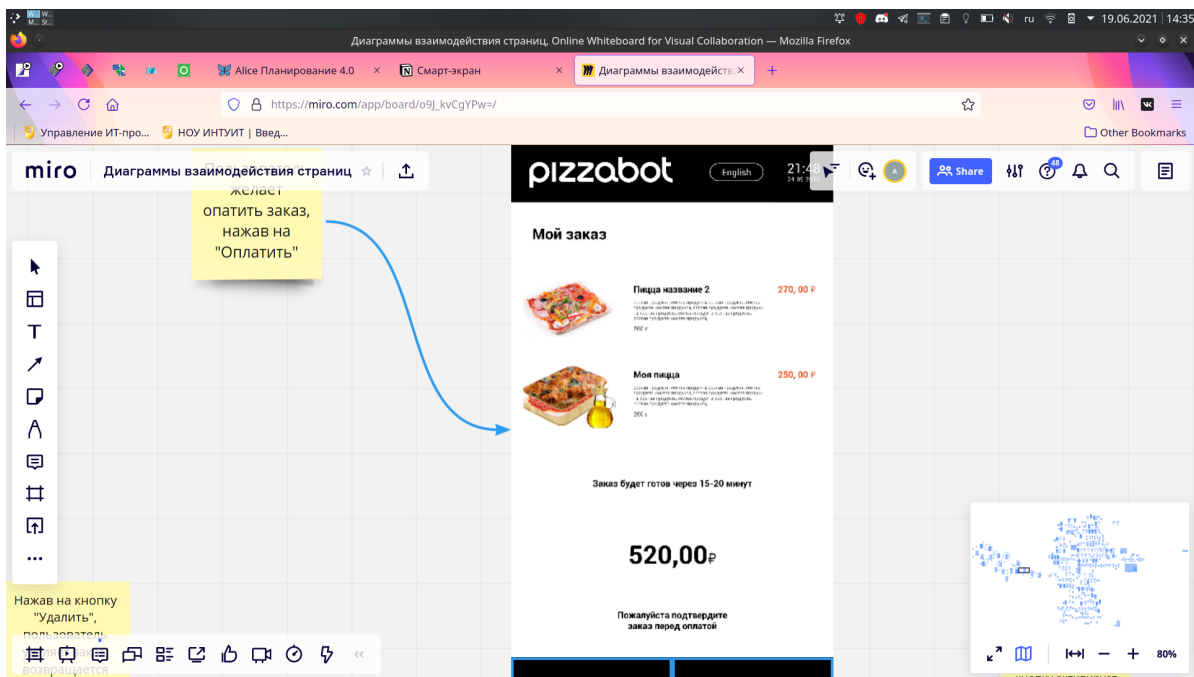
ru 19.06.2021 14:35

Диаграммы взаимодействия страниц, Online Whiteboard for Visual Collaboration — Mozilla Firefox

Alice Планирование 4.0 ×
Смарт-экран ×
Диаграммы взаимодейств ×
+

https://miro.com/app/board/o9J_kvCgYPw=/

Управление ИТ-про...
НОУ ИНТУИТ | Введ...
Other Bookmarks

miro Диаграммы взаимодействия страниц

Share

48

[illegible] желает опатить заказ, нажав на "Оплатить"

pizzabot
English
21:48

Мой заказ

Пицца название 2
270, 00 ₽
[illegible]

Моя пицца
250, 00 ₽
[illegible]

Заказ будет готов через 15-20 минут

520,00₽

Пожалуйста подтвердите заказ перед оплатой

Нажав на кнопку "Удалить", пользователь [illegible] возвращается

80%